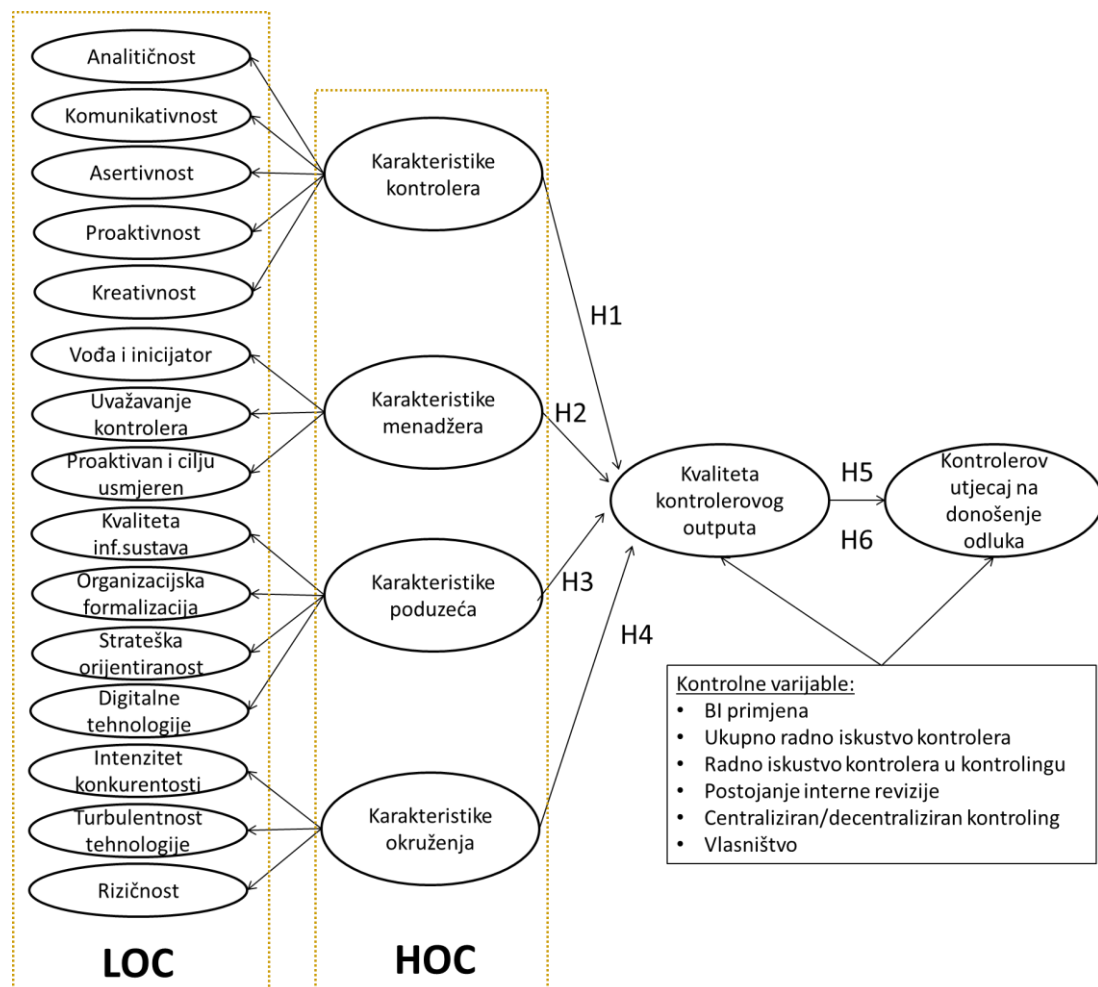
Analitičnost

Komunikativnost

Asertivnost

Proaktivnost

Kreativnost

Vođa i inicijator

Uvažavanje kontrolera

Proaktivan i cilju usmjeren

Kvaliteta inf.sustava

Organizacijska formalizacija

Strateška orijentiranost

Digitalne tehnologije

Intenzitet konkurentosti

Turbulentnost tehnologije

Rizičnost

LOC

Karakteristike kontrolera

Karakteristike menadžera

Karakteristike poduzeća

Karakteristike okruženja

HOC

H1

H2

H3

H4

Kvaliteta kontrolerovog outputa

H5

H6

Kontrolerov utjecaj na donošenje odluka

Kontrolne varijable:
• BI primjena
• Ukupno radno iskustvo kontrolera
• Radno iskustvo kontrolera u kontrolingu
• Postojanje interne revizije
• Centraliziran/decentraliziran kontroling
• Vlasništvo